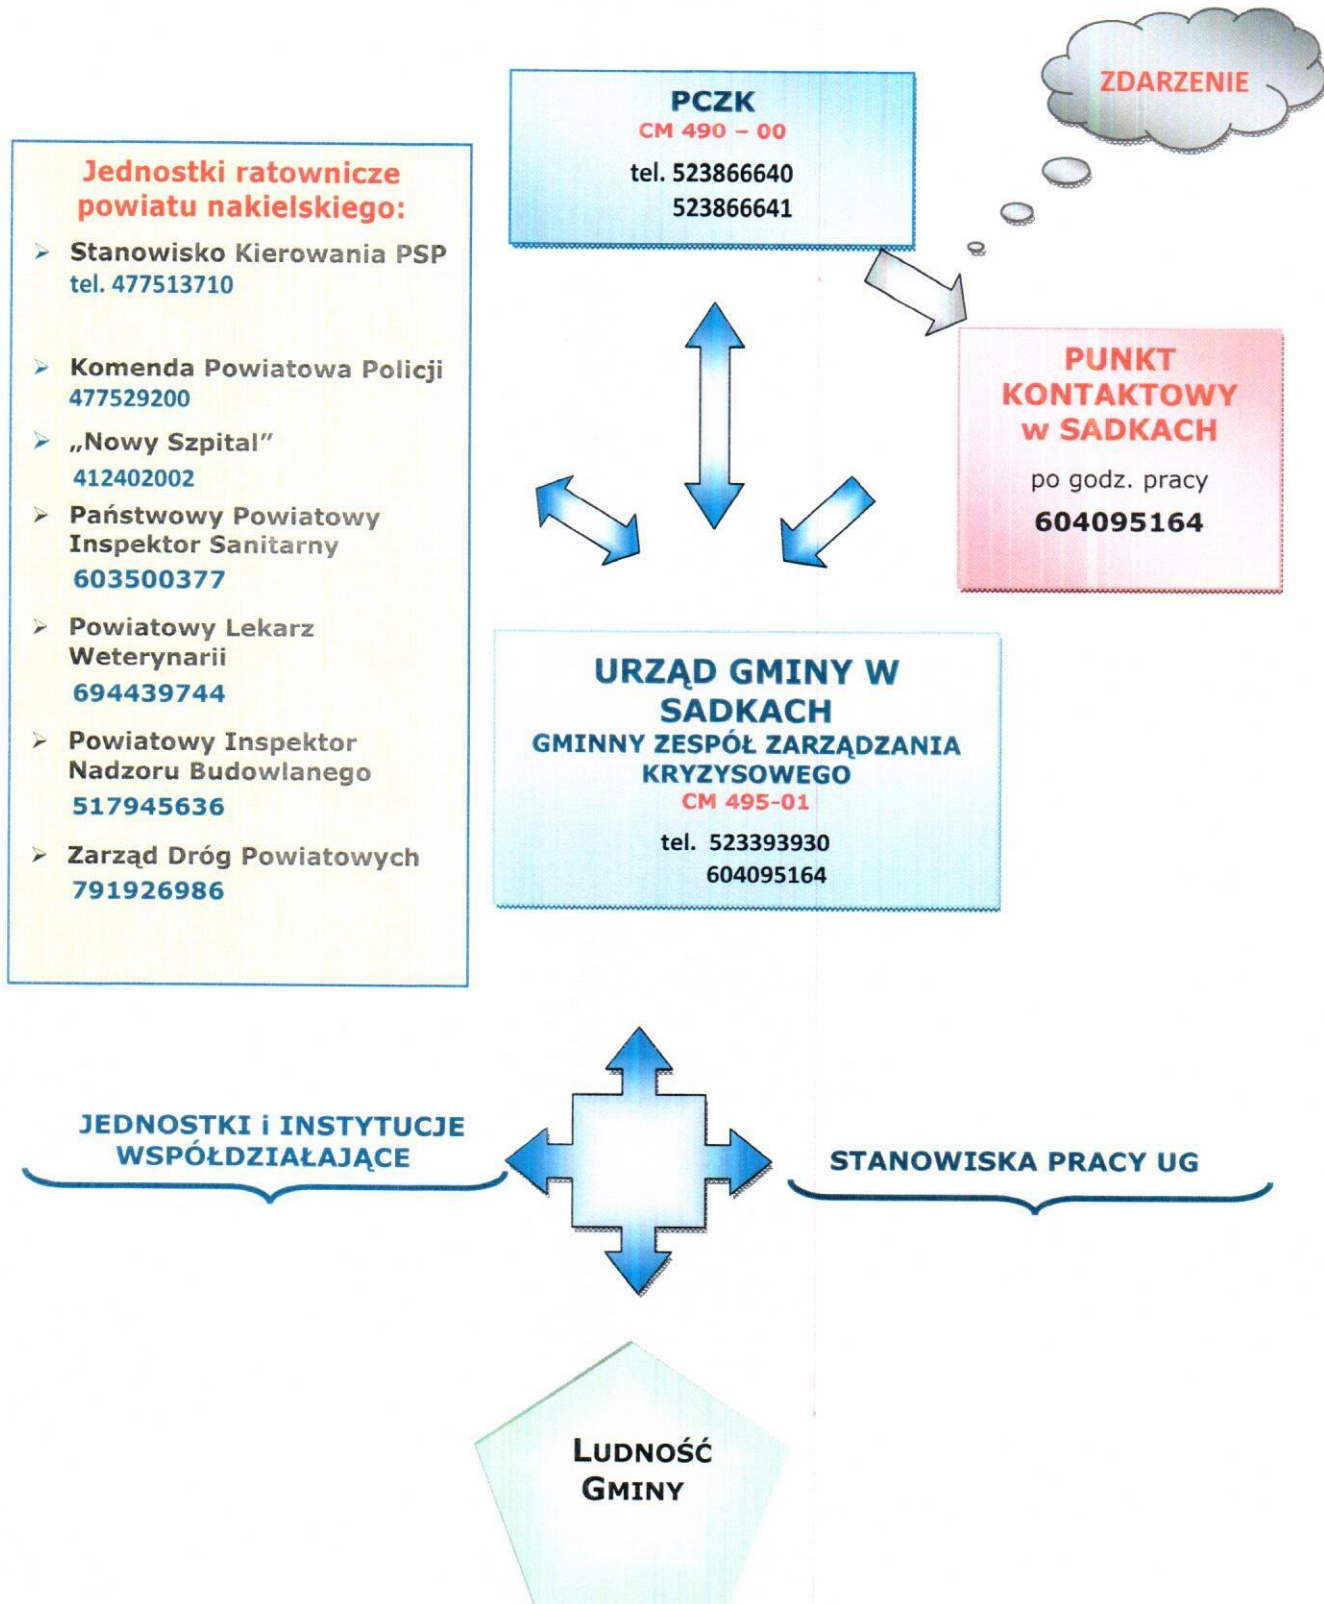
ZDARZENIE

PCZK
CM 490 – 00
tel. 523866640
523866641

Jednostki ratownicze powiatu nakielskiego:

➢ Stanowisko Kierowania PSP
tel. 477513710

➢ Komenda Powiatowa Policji
477529200

➢ „Nowy Szpital"
412402002

➢ Państwowy Powiatowy Inspektor Sanitarny
603500377

➢ Powiatowy Lekarz Weterynarii
694439744

➢ Powiatowy Inspektor Nadzoru Budowlanego
517945636

➢ Zarząd Dróg Powiatowych
791926986

PUNKT KONTAKTOWY w SADKACH
po godz. pracy
604095164

URZĄD GMINY W SADKACH
GMINNY ZESPÓŁ ZARZĄDZANIA KRYZYSOWEGO
CM 495-01
tel. 523393930
604095164

JEDNOSTKI i INSTYTUCJE WSPÓŁDZIAŁAJĄCE

STANOWISKA PRACY UG

LUDNOŚĆ GMINY